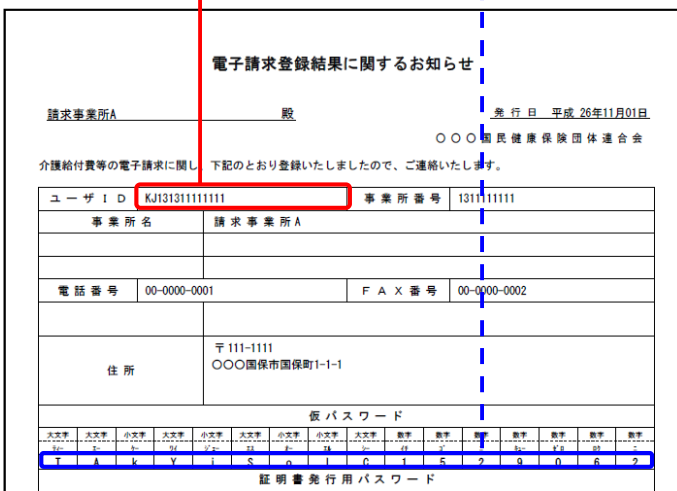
電子請求登録結果に関するお知らせ

請求事業所A 殿

発行日 平成26年11月01日

○○○国民健康保険団体連合会

介護給付費等の電子請求に関し、下記のとおり登録いたしましたので、ご連絡いたします。

| ユーザID | KJ131311111111 | 事業所番号 | 1311111111 |
|---|---|---|---|
| 事業所名 | 請求事業所A | | |
| 電話番号 | 00-0000-0001 | FAX番号 | 00-0000-0002 |
| 住所 | 〒111-1111 ○○○国保市国保町1-1-1 | | |

仮パスワード

| 大文字 | 大文字 | 小文字 | 大文字 | 小文字 | 大文字 | 小文字 | 小文字 | 大文字 | 数字 | 数字 | 数字 | 数字 | 数字 | 数字 | 数字 |
|---|---|---|---|---|---|---|---|---|---|---|---|---|---|---|---|
| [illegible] | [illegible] | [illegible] | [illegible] | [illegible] | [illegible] | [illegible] | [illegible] | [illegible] | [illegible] | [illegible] | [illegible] | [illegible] | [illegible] | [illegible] | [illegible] |
| T | A | k | Y | i | S | o | l | C | 1 | 5 | 2 | 9 | 0 | 6 | 2 |

証明書発行用パスワード